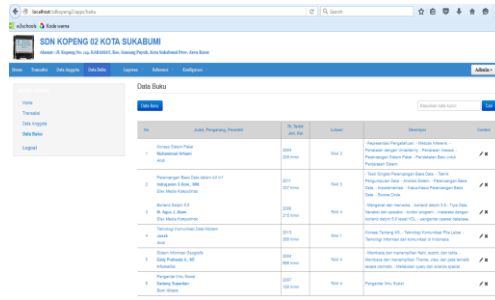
localhost/sdkopeng/app/buku

eSchools  Kode warna

SDN KOPENG 02 KOTA SUKABUMI
Alamat : Jl. Kopeng No. 123, KARAMAT, Kec. Gunung Puyuh, Kota Sukabumi Prov. Jawa Barat

Home  Transaksi  Data Anggota  Data Buku  Laporan  Referensi  Konfigurasi  Admin

Home
Transaksi
Data Anggota
Data Buku
Logout

Data Buku

Data Buku

| No | Judul, Pengarang, Penerbit | Th. Terbit Jml. Hal | Lokasi | Deskripsi | Control |
|---|---|---|---|---|---|
| 1 | Konsep Sistem Pakar Muhammad Arhami andi | 2004 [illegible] | Rak 3 | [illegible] | |
| 2 | Pemrograman Basis Data dalam VB 6 Indrajani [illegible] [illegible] | 2011 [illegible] | Rak 3 | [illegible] | |
| 3 | Berbasis Sistem 6.4 M. Agus J. Alam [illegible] | 2008 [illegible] | Rak 4 | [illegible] | |
| 4 | Teknologi Komunikasi Data Modern Jarkom andi | 2013 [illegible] | Rak 4 | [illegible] | |
| 5 | Sistem Informasi Geografis Eddy Prahasta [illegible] | 2004 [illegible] | Rak 3 | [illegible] | |
| 6 | Pengantar Ilmu Sosial Endang Supardan Bumi Aksara | 2007 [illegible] | Rak 4 | Pengantar Ilmu Sosial | |